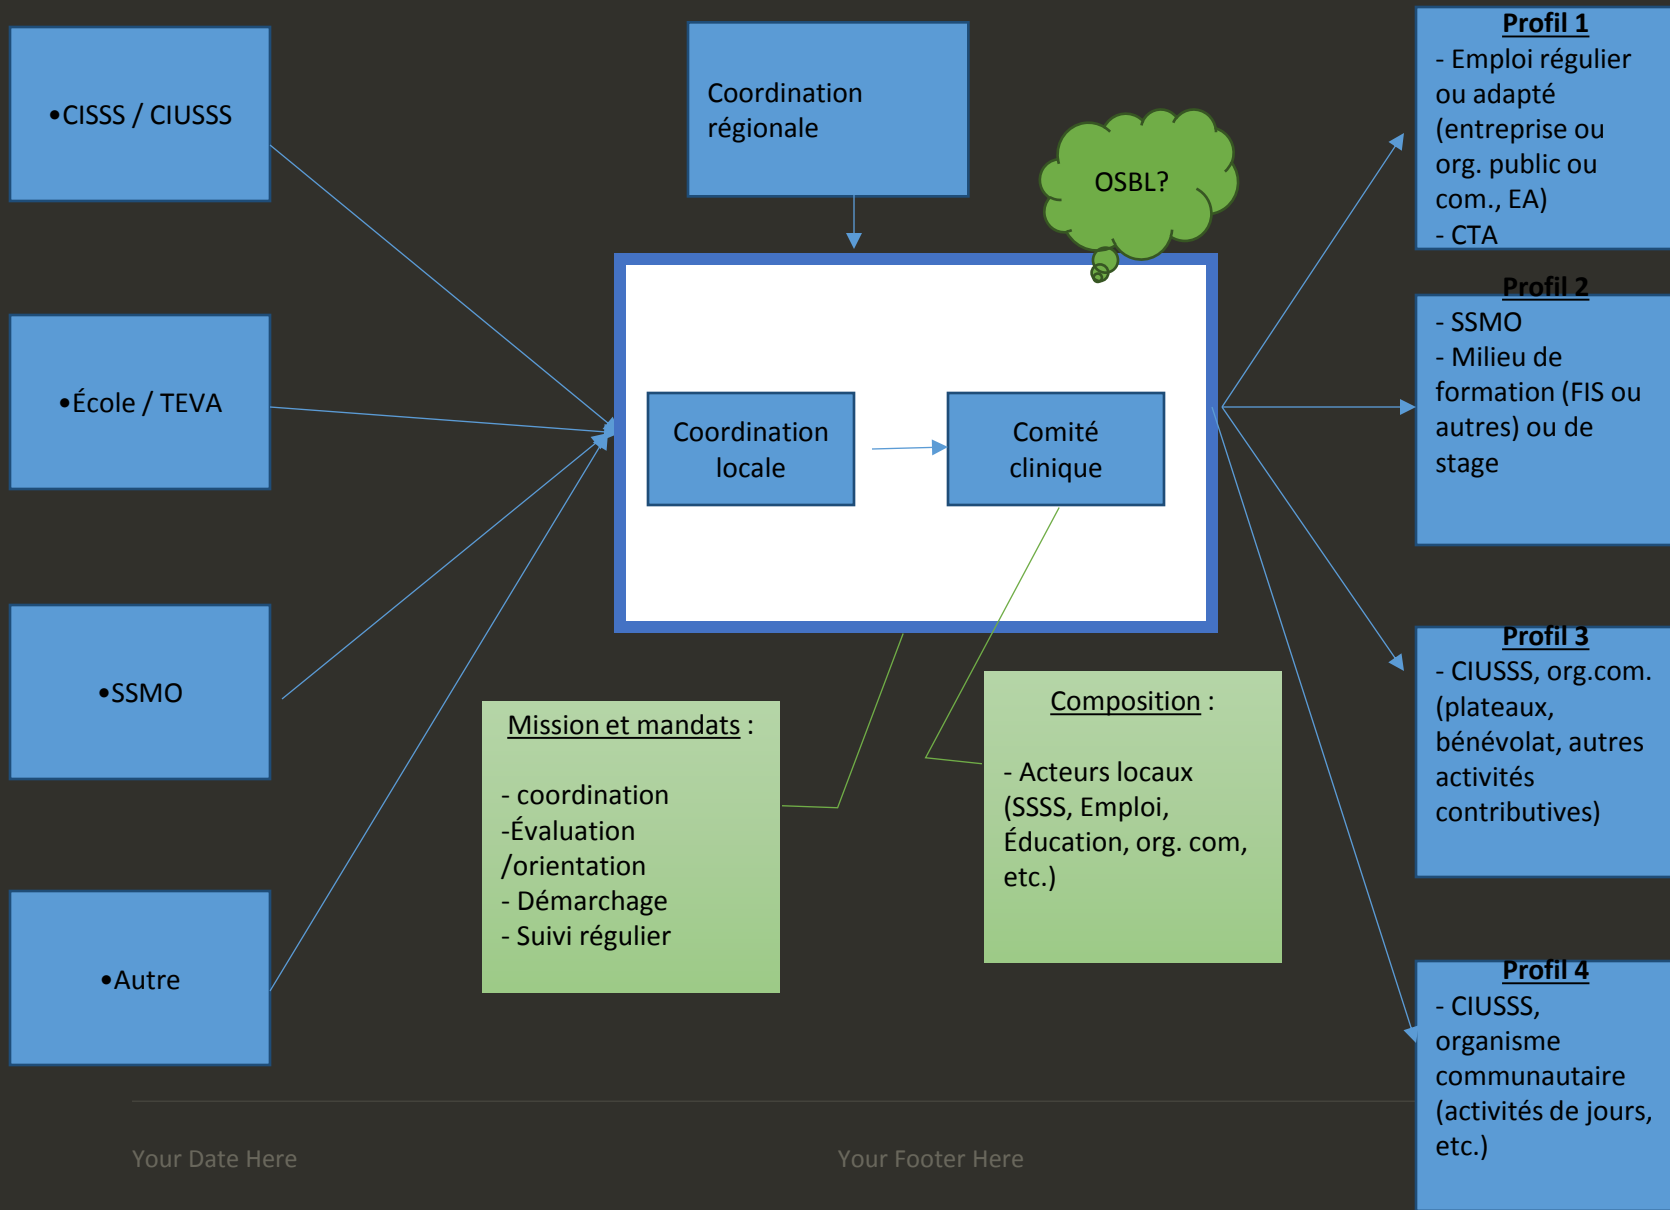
•CISSS / CIUSSS

•École / TEVA

•SSMO

•Autre

Coordination régionale

OSBL?

Coordination locale

Comité clinique

Mission et mandats :

- coordination
-Évaluation /orientation
- Démarchage
- Suivi régulier

Composition :

- Acteurs locaux (SSSS, Emploi, Éducation, org. com, etc.)

Profil 1
- Emploi régulier ou adapté (entreprise ou org. public ou com., EA)
- CTA

Profil 2
- SSMO
- Milieu de formation (FIS ou autres) ou de stage

Profil 3
- CIUSSS, org.com. (plateaux, bénévolat, autres activités contributives)

Profil 4
- CIUSSS, organisme communautaire (activités de jours, etc.)

Your Date Here

Your Footer Here